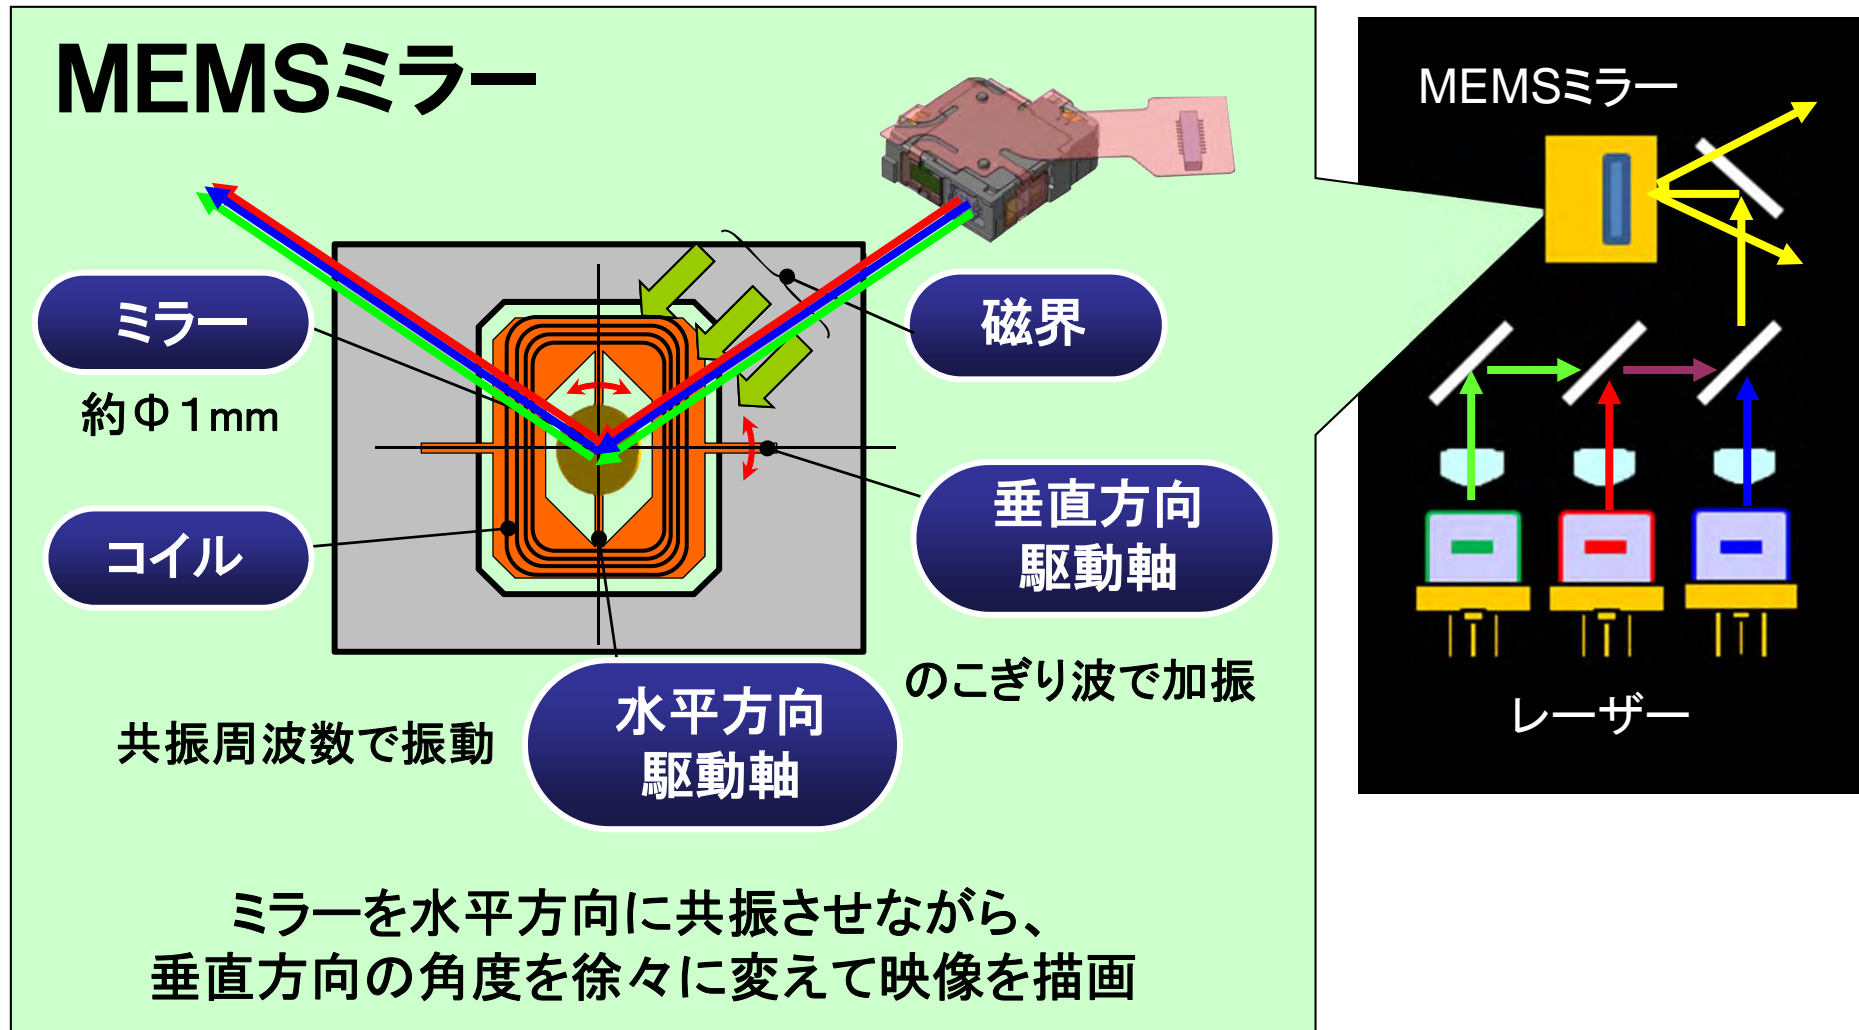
MEMSミラー

ミラー
約Φ1mm

コイル

磁界

垂直方向
駆動軸

のこぎり波で加振

水平方向
駆動軸

共振周波数で振動

ミラーを水平方向に共振させながら、
垂直方向の角度を徐々に変えて映像を描画

MEMSミラー

レーザー